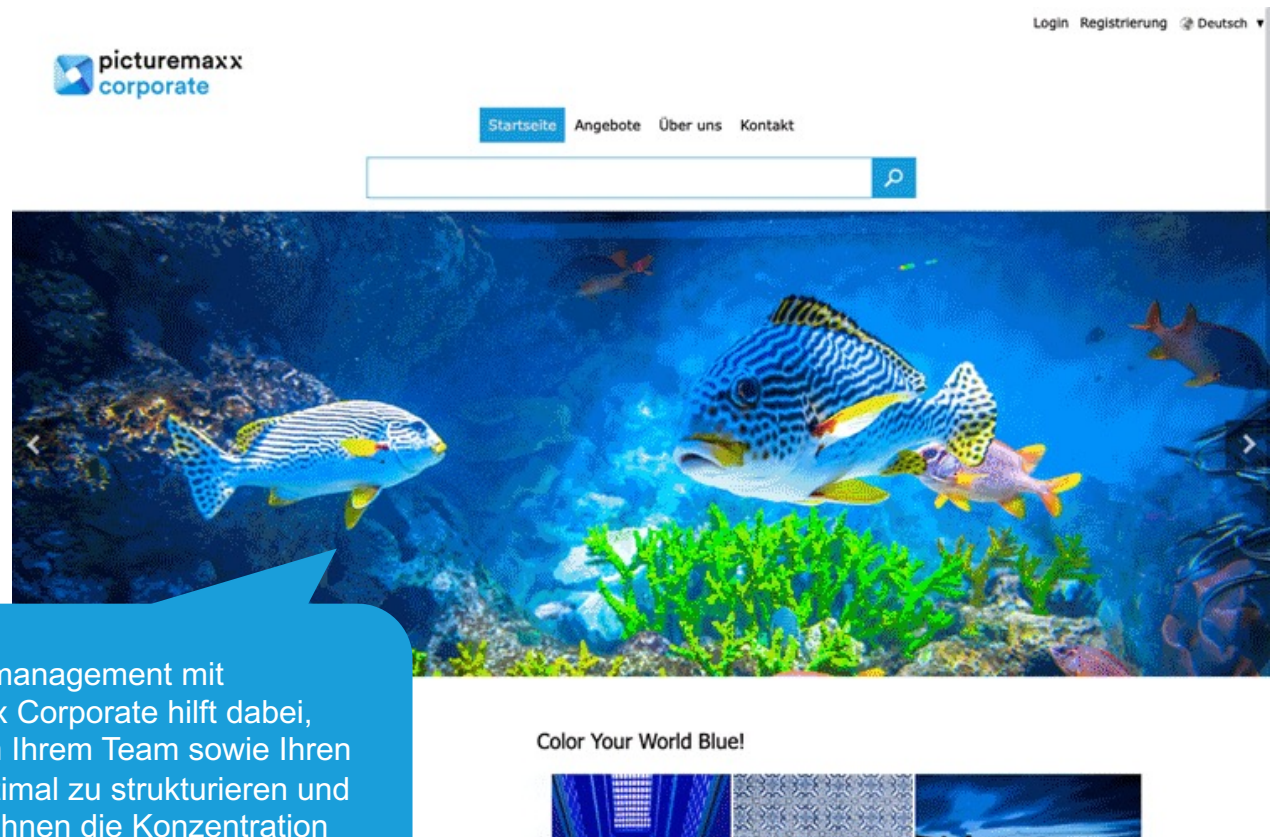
Login Registrierung Deutsch

picturemaxx corporate

Startseite Angebote Über uns Kontakt

management mit
x Corporate hilft dabei,
Ihrem Team sowie Ihren
imal zu strukturieren und
hnen die Konzentration

Color Your World Blue!